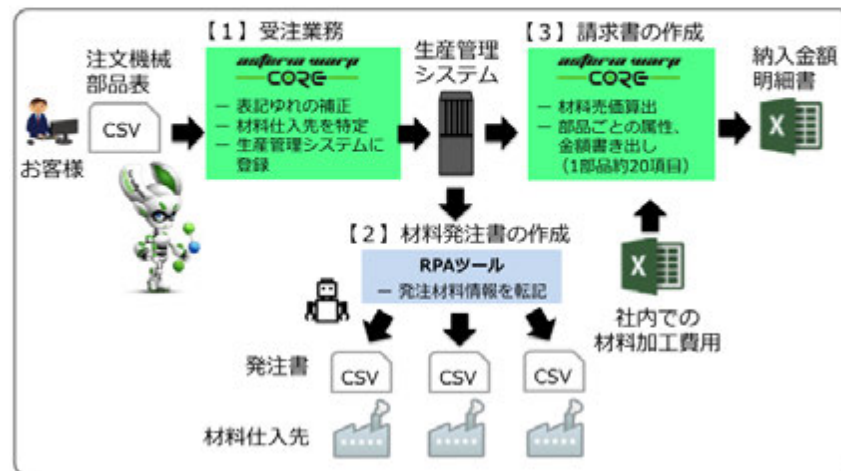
【1】受注業務

注文機械部品表

CSV

お客様

asteria warp CORE

ー 表記ゆれの補正
ー 材料仕入先を特定
ー 生産管理システムに登録

生産管理システム

【3】請求書の作成

asteria warp CORE

ー 材料売価算出
ー 部品ごとの属性、金額書き出し（1部品約20項目）

納入金額明細書

【2】材料発注書の作成

RPAツール

ー 発注材料情報を転記

社内での材料加工費用

発注書

CSV

CSV

CSV

材料仕入先